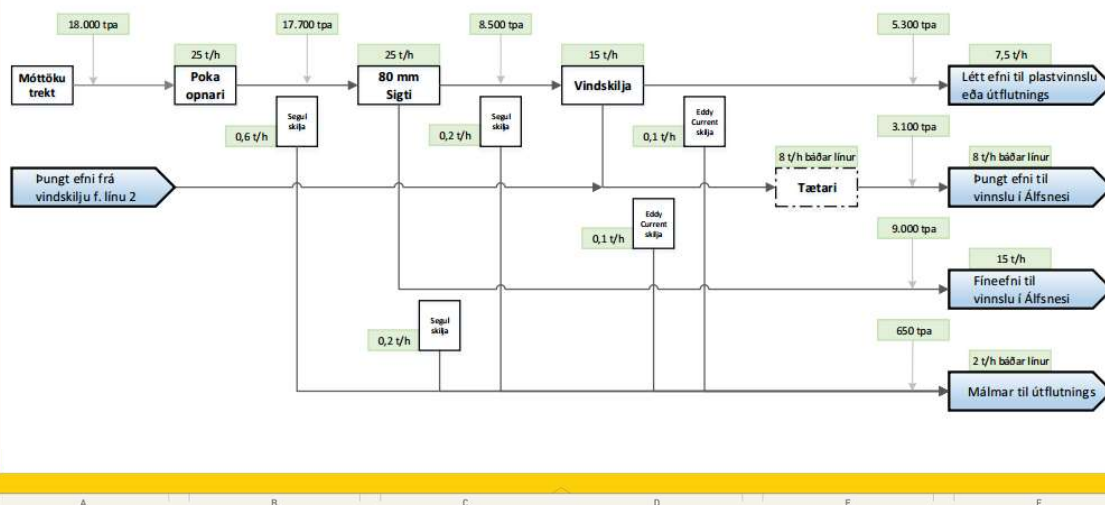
18.000 tpa
17.700 tpa
8.500 tpa
5.300 tpa
25 t/h
25 t/h
15 t/h
7,5 t/h
Móttöku trekt
Poka opnari
80 mm Sigti
Vindskilja
Létt efni til plastvinnslu eða útflutnings
Segul skilja
Segul skilja
Eddy Current skilja
0,6 t/h
0,2 t/h
0,1 t/h
3.100 tpa
8 t/h báðar línur
8 t/h báðar línur
Þungt efni frá vindskilju f. línu 2
Tætari
Þungt efni til vinnslu í Álfsnesi
Eddy Current skilja
0,1 t/h
9.000 tpa
15 t/h
Fíneefni til vinnslu í Álfsnesi
Segul skilja
0,2 t/h
650 tpa
2 t/h báðar línur
Málmar til útflutnings
A
B
C
D
E
F